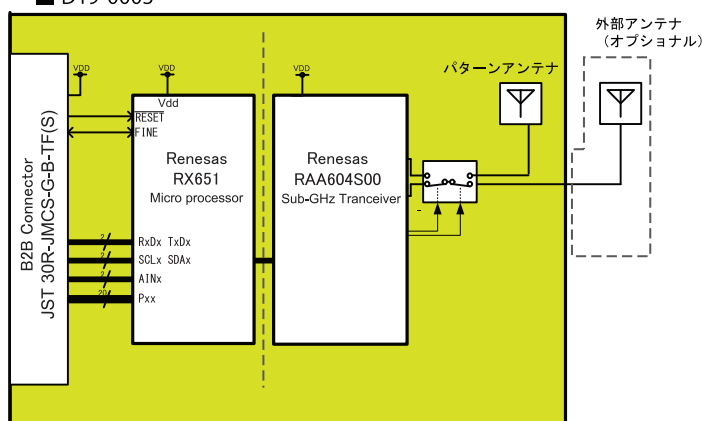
■ D19-0003

外部アンテナ
（オプショナル）

パターンアンテナ

VDD
VDD
VDD

Vdd
RESET
FINE

Renesas
RX651
Micro processor

Renesas
RAA604S00
Sub-GHz Tranceiver

B2B Connector
JST 30R-JMCS-G-B-TF(S)

2 RxDx TxDx
2 SCLx SDAx
2 AINx
20 Pxx